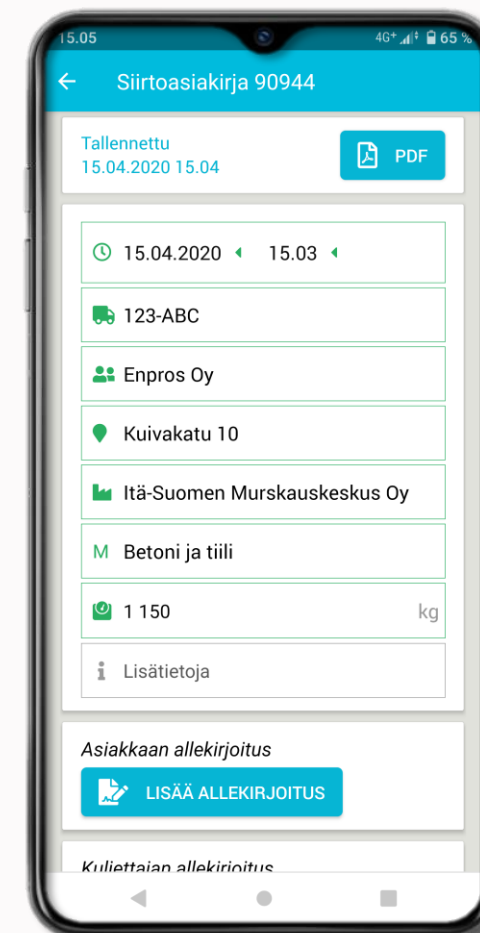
15.05 4G+ 65 %

Siirtoasiakirja 90944

Tallennettu
15.04.2020 15.04

PDF

15.04.2020 15.03

123-ABC

Enpros Oy

Kuivakatu 10

Itä-Suomen Murskauskeskus Oy

M Betoni ja tiili

1 150 kg

Lisätietoja

Asiakkaan allekirjoitus

LISÄÄ ALLEKIRJOITUS

Kuljettajan allekirjoitus